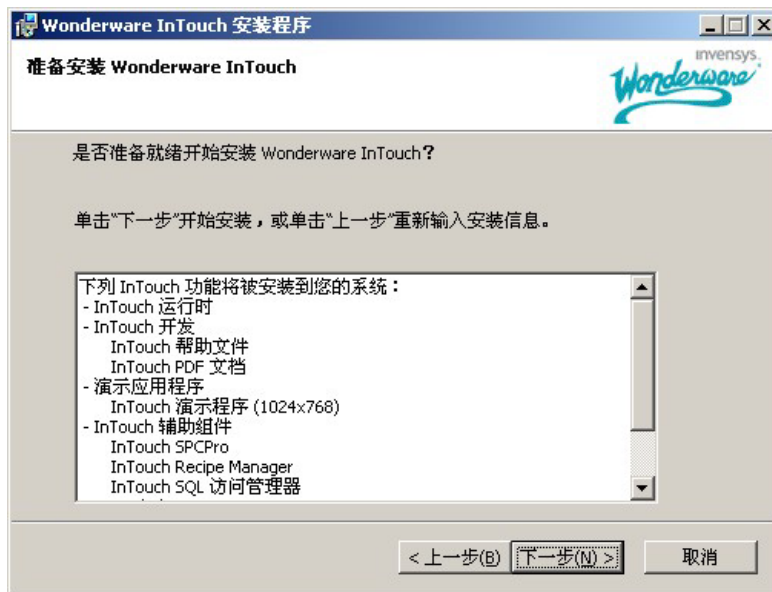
Wonderware InTouch 安装程序

准备安装 Wonderware InTouch

invensys. Wonderware

是否准备就绪开始安装 Wonderware InTouch?

单击"下一步"开始安装，或单击"上一步"重新输入安装信息。

下列 InTouch 功能将被安装到您的系统：
- InTouch 运行时
- InTouch 开发
InTouch 帮助文件
InTouch PDF 文档
- 演示应用程序
InTouch 演示程序 (1024x768)
- InTouch 辅助组件
InTouch SPCPro
InTouch Recipe Manager
InTouch SQL 访问管理器

< 上一步(B) 下一步(N) > 取消